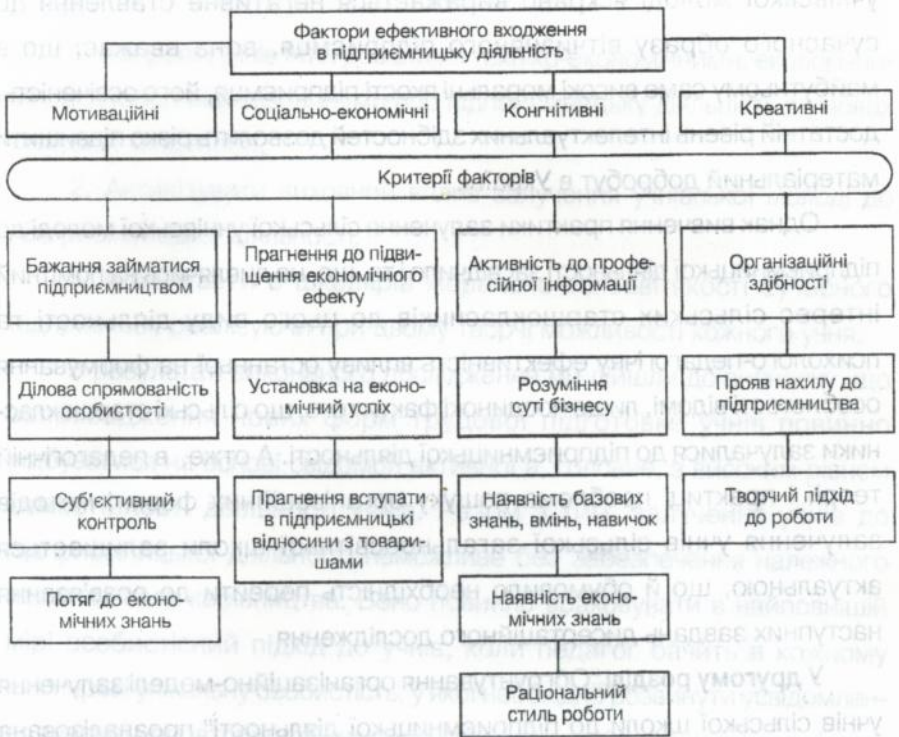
Фактори ефективного входження в підприємницьку діяльність

| Мотиваційні | Соціально-економічні | Конгнітивні | Креативні |
|---|---|---|---|

Критерії факторів

| Мотиваційні | Соціально-економічні | Конгнітивні | Креативні |
|---|---|---|---|
| Бажання займатися підприємництвом | Прагнення до підвищення економічного ефекту | Активність до професійної інформації | Організаційні здібності |
| Ділова спрямованість особистості | Установка на економічний успіх | Розуміння суті бізнесу | Прояв нахилу до підприємництва |
| Суб'єктивний контроль | Прагнення вступати в підприємницькі відносини з товаришами | Наявність базових знань, вмінь, навичок | Творчий підхід до роботи |
| Потяг до економічних знань | | Наявність економічних знань | |
| | | Раціональний стиль роботи | |

учнівської молоді є кращі, відзначається негативне ставлення до сучасного образу вітчизняного підприємця, вона вважає, що в майбутньому саме високі моральні якості підприємця, його особистісні досягнення, рівень інтелектуальних здібностей дозволять йому забезпечити матеріальний добробут в Україні.

Однак вивчення практики залучення сільської учнівської молоді ... підприємницької діяльності ... інтерес сільських старшокласників до цього виду діяльності ... психолого-педагогічну ефективність впливу останньої на формування ... особистості, ... що сільські старшокласники залучалися до підприємницької діяльності. А отже, в педагогічній теорії ... залучення учнів сільської загальноосвітньої школи залишається актуальною, що й обумовлює необхідність перейти до розгляду наступних завдань дисертаційного дослідження.

У другому розділі "Обґрунтування організаційно-моделі залучення учнів сільської школи до підприємницької діяльності" проаналізовано